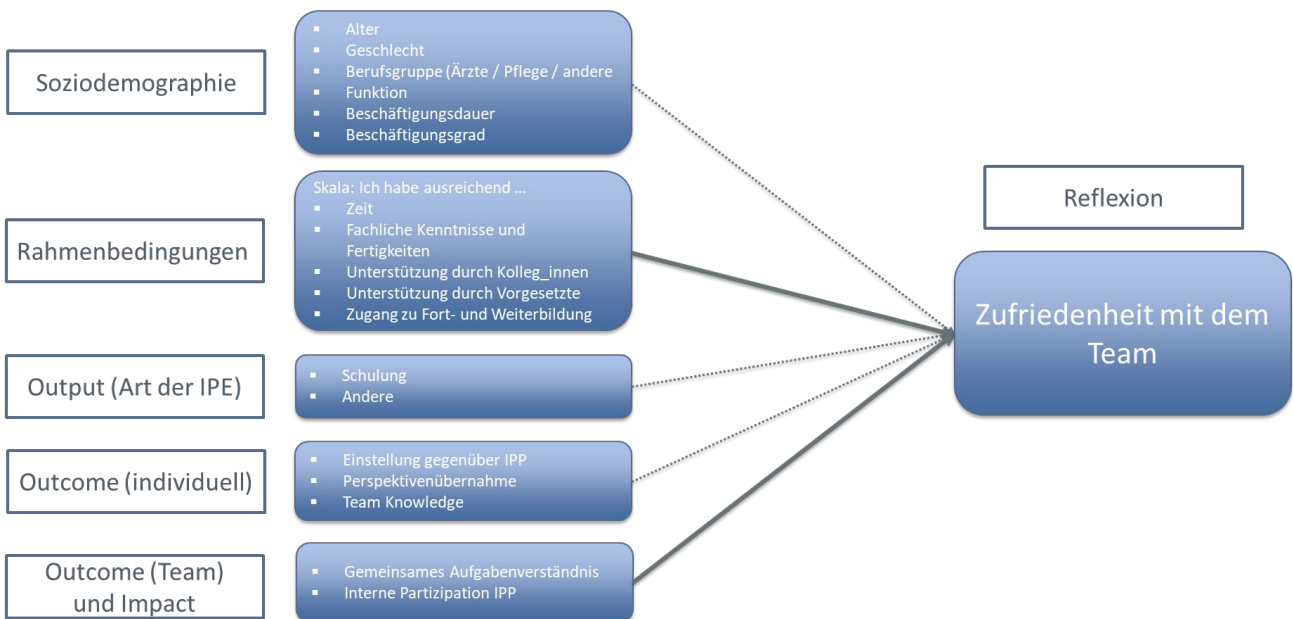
Soziodemographie

- Alter
- Geschlecht
- Berufsgruppe (Ärzte / Pflege / andere
- Funktion
- Beschäftigungsdauer
- Beschäftigungsgrad

Rahmenbedingungen

Skala: Ich habe ausreichend …
- Zeit
- Fachliche Kenntnisse und Fertigkeiten
- Unterstützung durch Kolleg_innen
- Unterstützung durch Vorgesetzte
- Zugang zu Fort- und Weiterbildung

Output (Art der IPE)

- Schulung
- Andere

Outcome (individuell)

- Einstellung gegenüber IPP
- Perspektivenübernahme
- Team Knowledge

Outcome (Team) und Impact

- Gemeinsames Aufgabenverständnis
- Interne Partizipation IPP

Reflexion

Zufriedenheit mit dem Team